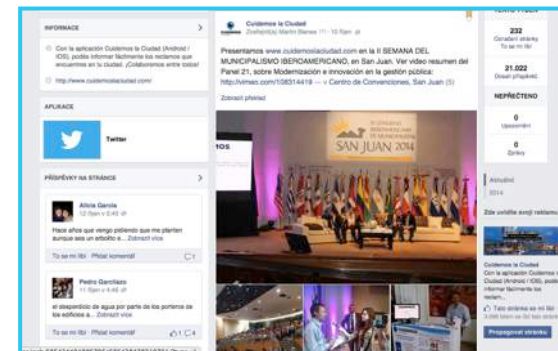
INFORMACE

Con la aplicación Cuidemos la Ciudad (Android / iOS), podés informar fácilmente los reclamos que encuentres en tu ciudad. ¡Colaboremos entre todos!

http://www.cuidemoslaciudad.com/

APLIKACE

Twitter

PŘÍSPĚVKY NA STRÁNCE

Alicia García
12 říjen v 5:45

Hace años que vengo pidiendo que me planten aunque sea un arbolito e... Zobrazit více

To se mi líbí · Přidat komentář

Pedro Garcilazo
11 říjen v 4:46

el desperdicio de agua por parte de los porteros de los edificios e... Zobrazit více

To se mi líbí · Přidat komentář 1 4

Cuidemos la Ciudad
Zveřejnil(a) Martín Blanes · 10 říjen

Presentamos www.cuidemoslaciudad.com en la II SEMANA DEL MUNICIPALISMO IBEROAMERICANO, en San Juan. Ver video resumen del Panel 21, sobre Modernización e innovación en la gestión pública: http://vimeo.com/108314419 — v Centro de Convenciones, San Juan (5)

Zobrazit překlad

SAN JUAN 2014

TENTO TÝDEN

232
Označení stránky
To se mi líbí

21.022
Dosah příspěvků

NEPŘEČTENO

0
Upozornění

0
Zprávy

Aktuální
2014

Zde uvidíte svoji reklamu

Cuidemos la Ciudad
Con la aplicación Cuidemos la Ciudad (Android / iOS), podés informar fácilmente los reclamos...

Tato stránka se mi líbí

Propagovat stránku